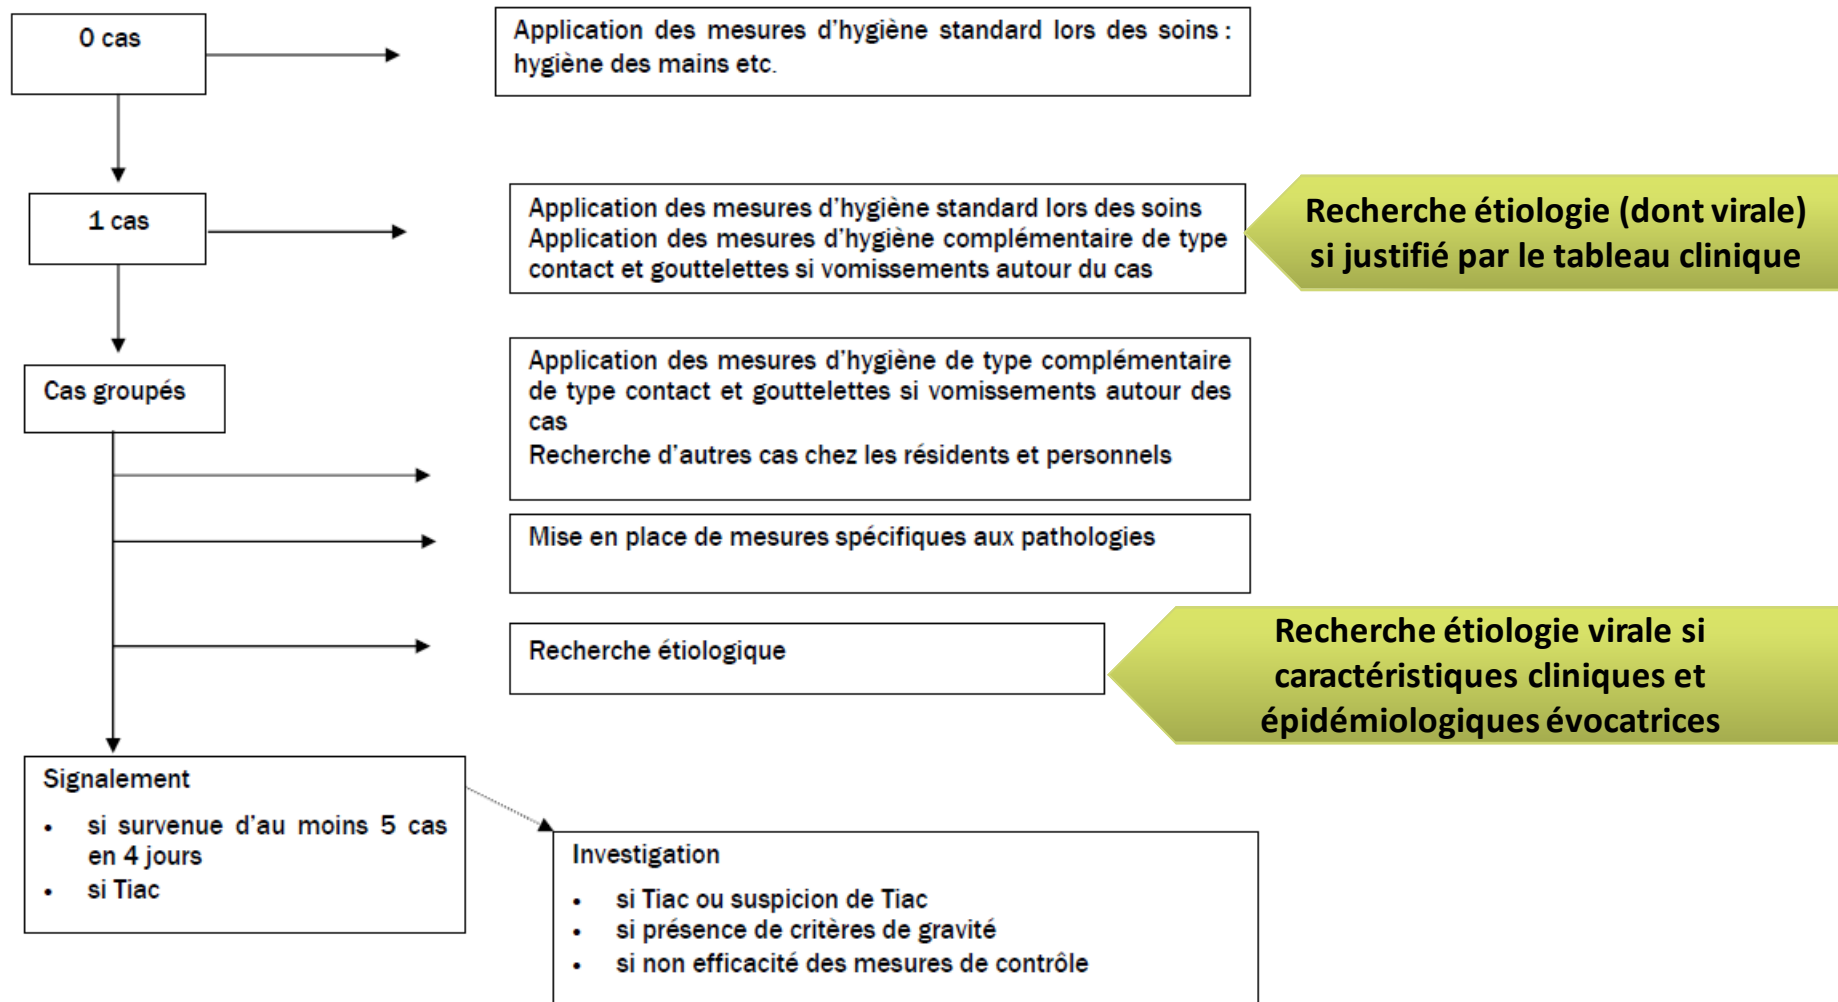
0 cas

Application des mesures d'hygiène standard lors des soins : hygiène des mains etc.

1 cas

Application des mesures d'hygiène standard lors des soins
Application des mesures d'hygiène complémentaire de type contact et gouttelettes si vomissements autour du cas

Recherche étiologie (dont virale) si justifié par le tableau clinique

Cas groupés

Application des mesures d'hygiène de type complémentaire de type contact et gouttelettes si vomissements autour des cas
Recherche d'autres cas chez les résidents et personnels

Mise en place de mesures spécifiques aux pathologies

Recherche étiologique

Recherche étiologie virale si caractéristiques cliniques et épidémiologiques évocatrices

Signalement
• si survenue d'au moins 5 cas en 4 jours
• si Tiac

Investigation
• si Tiac ou suspicion de Tiac
• si présence de critères de gravité
• si non efficacité des mesures de contrôle